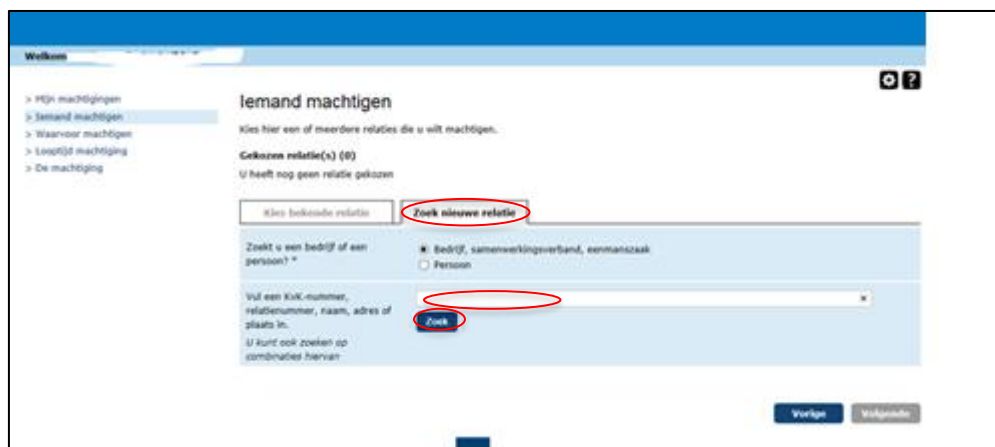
Welkom

> Mijn machtigingen
> Iemand machtigen
> Waarvoor machtigen
> Looptijd machtiging
> De machtiging

Iemand machtigen

Kies hier een of meerdere relaties die u wilt machtigen.

Gekozen relatie(s) (0)

U heeft nog geen relatie gekozen

Kies bekende relatie

Zoek nieuwe relatie

Zoekt u een bedrijf of een persoon? *

Bedrijf, samenwerkingsverband, eenmanszaak

Persoon

Vul een KvK-nummer, relatienummer, naam, adres of plaats in.

×

Zoek

U kunt ook zoeken op combinaties hiervan

Vorige

Volgende